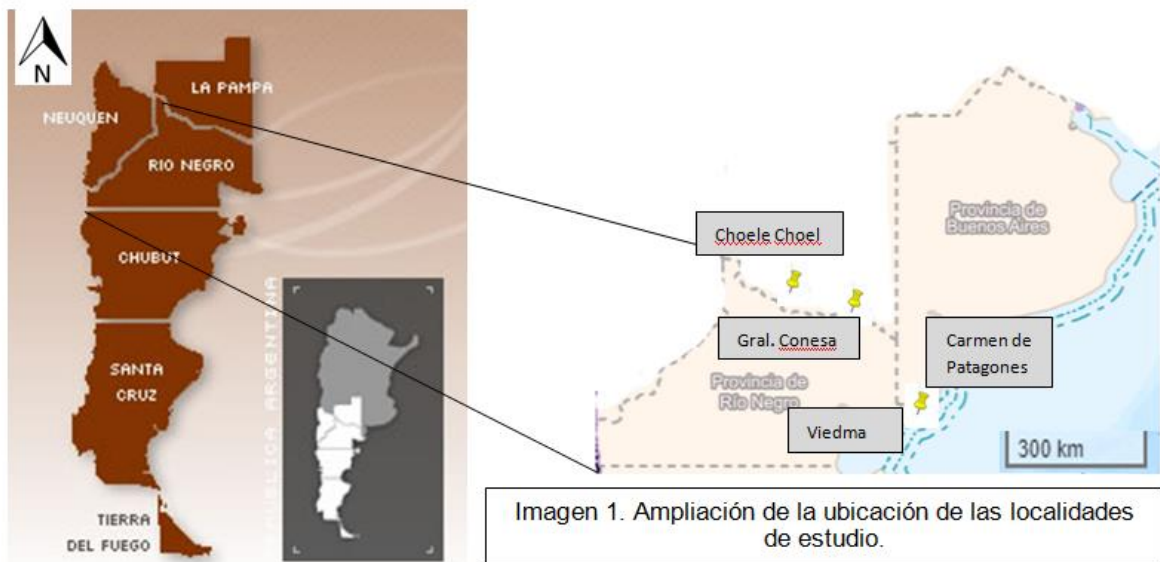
N

LA PAMPA

NEUQUEN

RIO NEGRO

CHUBUT

SANTA CRUZ

TIERRA DEL FUEGO

REPUBLICA ARGENTINA

Choele Choel

Provincia de Buenos Aires

Gral. Conesa

Carmen de Patagones

Provincia de Rio Negro

Viedma

300 km

Imagen 1. Ampliación de la ubicación de las localidades de estudio.